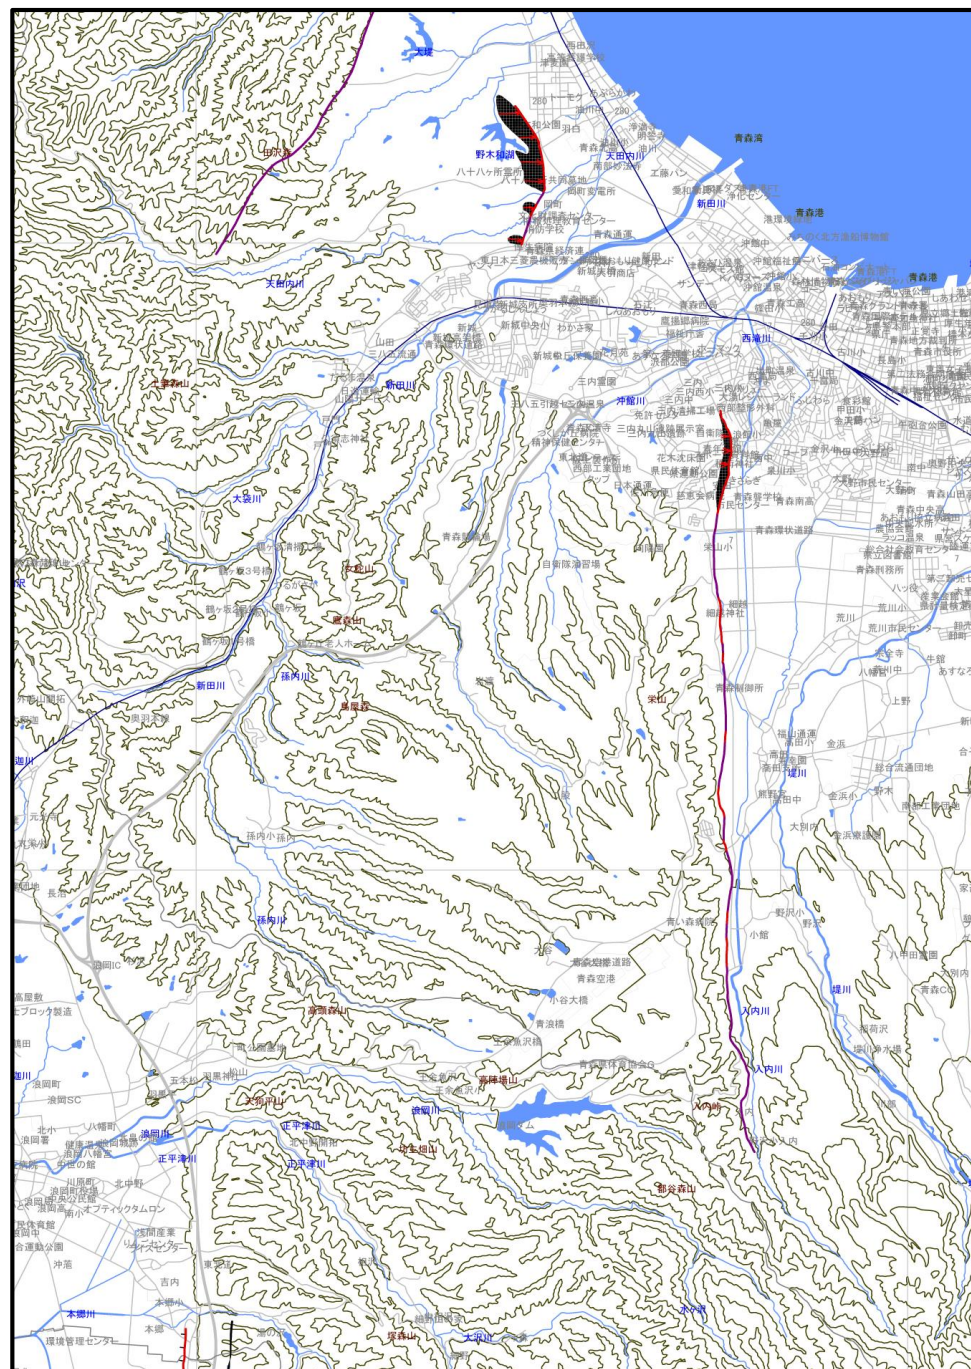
大堤
野木和湖
青森湾
青森港
青森港
天田内川
新田川
西滝川
天田内川
新田川
大袋川
沖館川
堤川
新田川
孫内川
孫内川
入内川
入内川
正平津川
正平津川
浪岡川
正平津川
大沢川
本郷川
浪岡川
荒川
青森空港
青森環状道路
自衛隊演習場
青森市民センター
青森刑務所
荒川市民センター
総合流通団地
青森CC
入内
宮田
青森駅
青森中央
八甲田霊園
駒込
大別内
野沢小
小館
大谷
小谷大橋
青浪橋
浪岡IC
浪岡町
浪岡SC
浪岡署
北中野
吉内
本郷
環境管理センター
鶴ヶ坂
孫内小
栄山
高田小
金浜
大別内
荒川小
牛館
上野
青森南高
青森市民病院
三内丸山遺跡
西部工業団地
新城
三内霊園
青森西高
浪館
八ッ役
佐藤病院
細越神社
青森大学
青森県立図書館
石江
鶴ヶ坂3号橋
鶴ヶ坂2号橋
鶴ヶ坂1号橋
奥羽本線
長谷
五本松
源八森山
大釈迦山
王余魚沢
都谷森山
梵珠山
高陣場山
青森県保養センター
坪林
黒森山
大沢
細野
三内
大谷
牛館
青い森病院
野木
八幡町
上野
合子沢
柳川
堤橋
栗の木
小谷
浪岡中
浪岡八幡宮
田沢森
高屋敷
幸畑
金浜小
大別内
荒川中
青森市民センター
栄山小
日本通運
青森通運
青森工業
沖館
沖館中
西滝
青森中央卸売市場
青森地方裁判所
青森県庁
青森市役所
長島小
合浦公園
水道
青森中央高
東奥日報
あすなろ
新城中央小
わかさ家
西部市民センター
飛鳥
山田
三内丸山
鶴ヶ坂
大袋
金浜
荒川
横内
山田
八十八ヶ所霊場
共同墓地
岡町
青森通運
東日本三菱
青森西高
羽白
油川
浪館
新城
八ッ役
鶴ヶ坂
鶴ヶ坂
浪岡
大釈迦
八重田
青森湾
上津森山
鶴ヶ坂
田茂木
高田
金浜
大別内
八甲田
雲谷
荒川
入内
野沢
小館
王余魚沢
細野
大沢
本郷
吉内
浪岡
女鹿沢